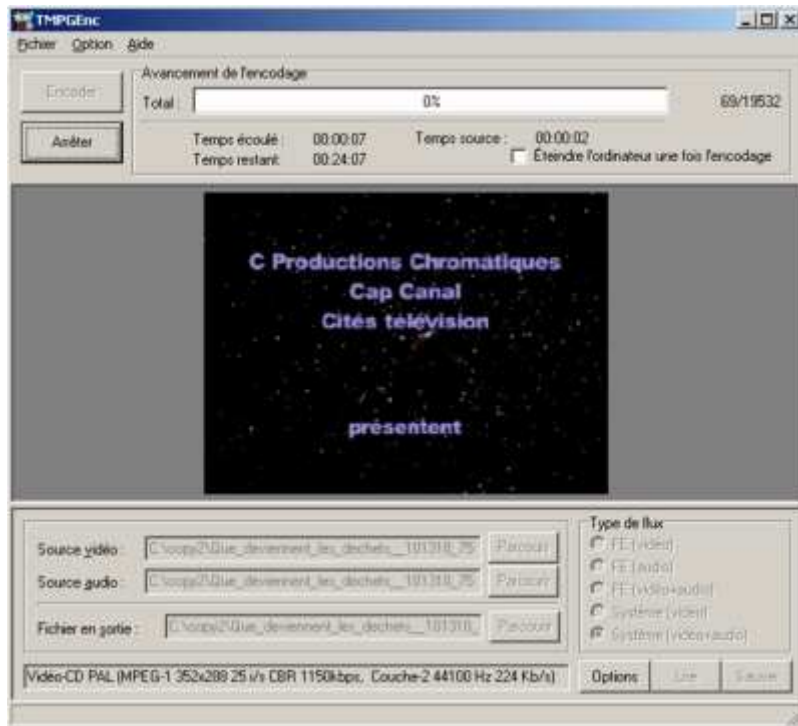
TMPGEnc

Fichier Option Aide

Encoder

Arrêter

Avancement de l'encodage

Total

0%

69/19532

Temps écoulé 00:00:07

Temps restant 00:24:07

Temps source : 00:00:02

Éteindre l'ordinateur une fois l'encodage

C Productions Chromatiques
Cap Canal
Cités télévision

présentent

Source vidéo C:\copy2\Que_deviennent_les_dechets__101310_75 Parcourir

Source audio C:\copy2\Que_deviennent_les_dechets__101310_75 Parcourir

Fichier en sortie : C:\copy2\Que_deviennent_les_dechets__101310_ Parcourir

Type de flux

FE (vidéo)

FE (audio)

FE (vidéo+audio)

Système (vidéo)

Système (vidéo+audio)

Vidéo-CD PAL (MPEG-1 352x288 25 i/s CBR 1150kbps, Couche-2 44100 Hz 224 Kb/s)

Options

Lire

Sauver